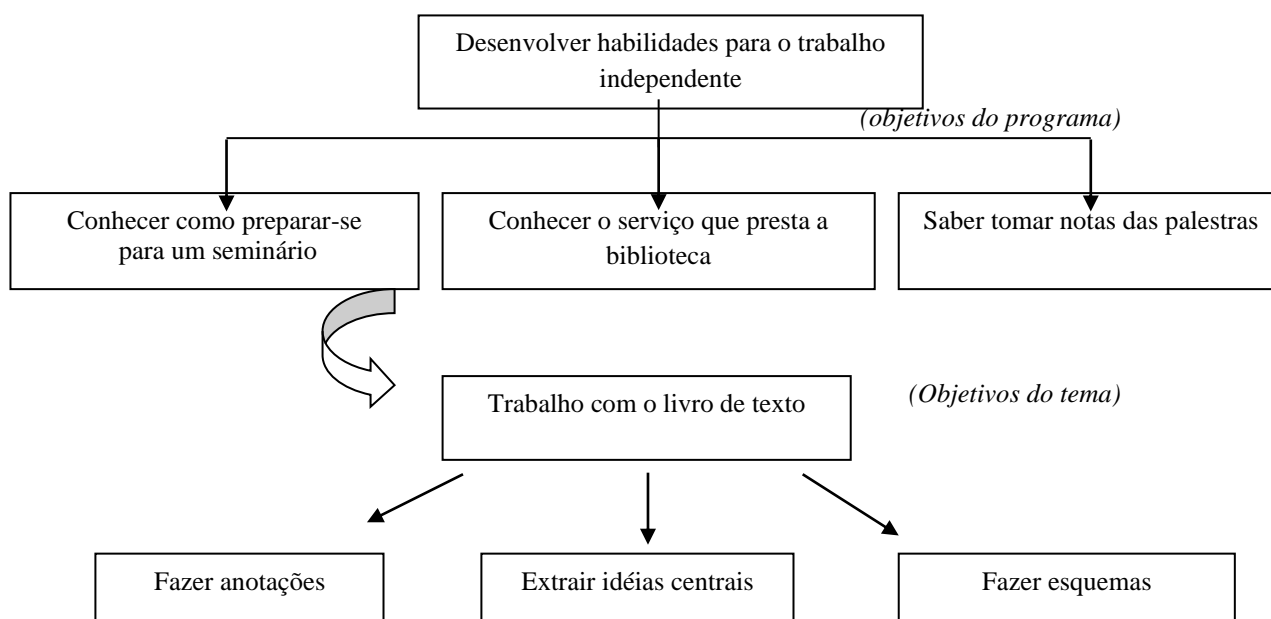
Desenvolver habilidades para o trabalho independente

(objetivos do programa)

Conhecer como preparar-se para um seminário

Conhecer o serviço que presta a biblioteca

Saber tomar notas das palestras

Trabalho com o livro de texto

(Objetivos do tema)

Fazer anotações

Extrair idéias centrais

Fazer esquemas